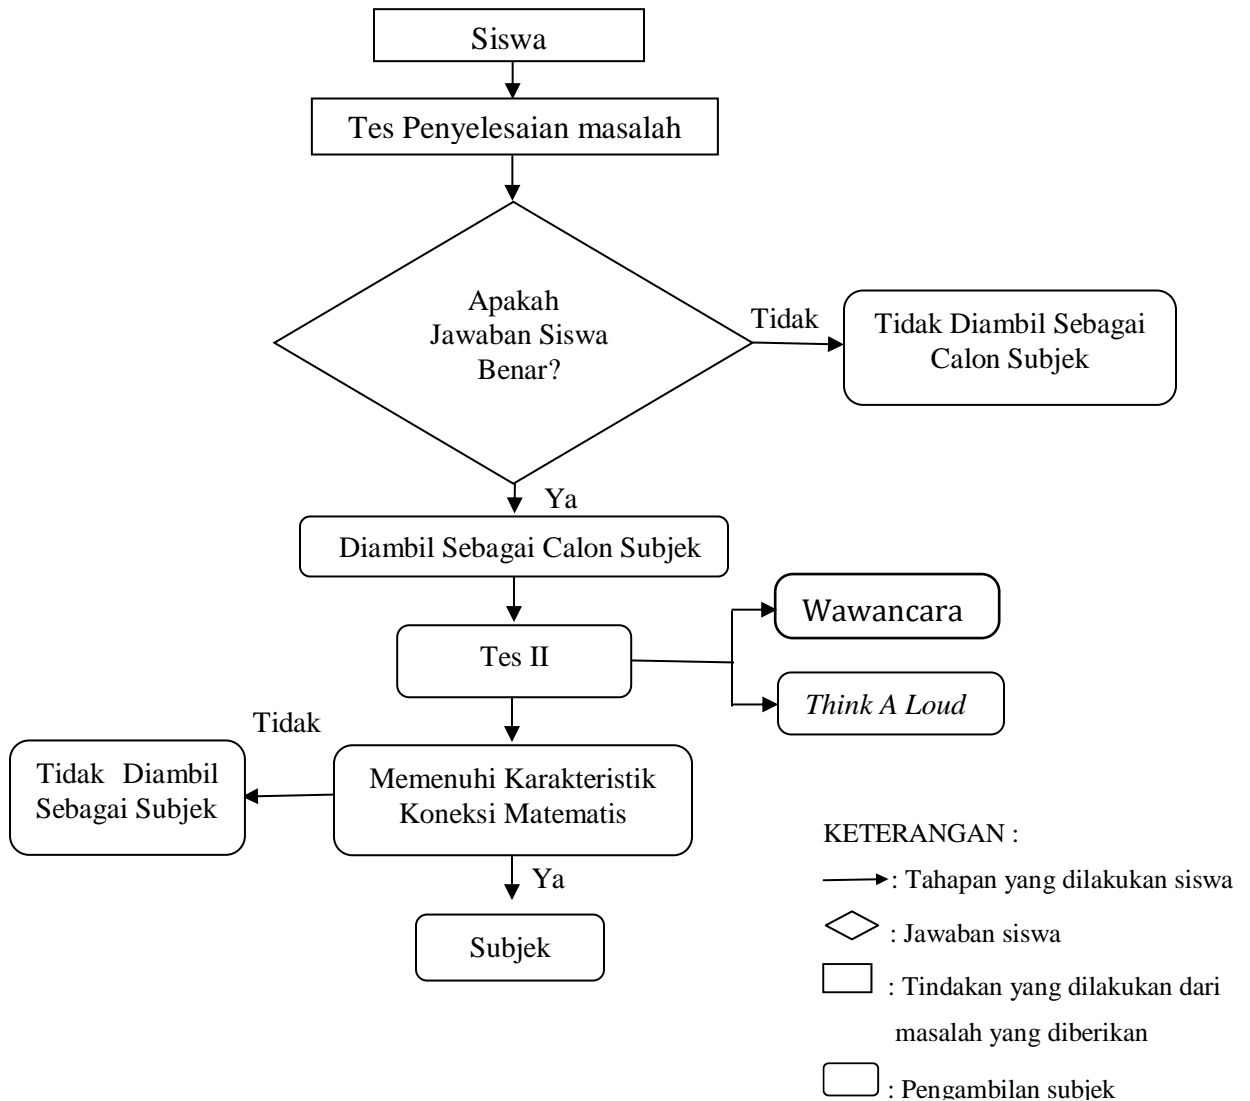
Siswa

Tes Penyelesaian masalah

Apakah Jawaban Siswa Benar?

Tidak

Tidak Diambil Sebagai Calon Subjek

Ya

Diambil Sebagai Calon Subjek

Tes II

Wawancara

Think A Loud

Tidak

Tidak Diambil Sebagai Subjek

Memenuhi Karakteristik Koneksi Matematis

Ya

Subjek

KETERANGAN :

: Tahapan yang dilakukan siswa

: Jawaban siswa

: Tindakan yang dilakukan dari masalah yang diberikan

: Pengambilan subjek